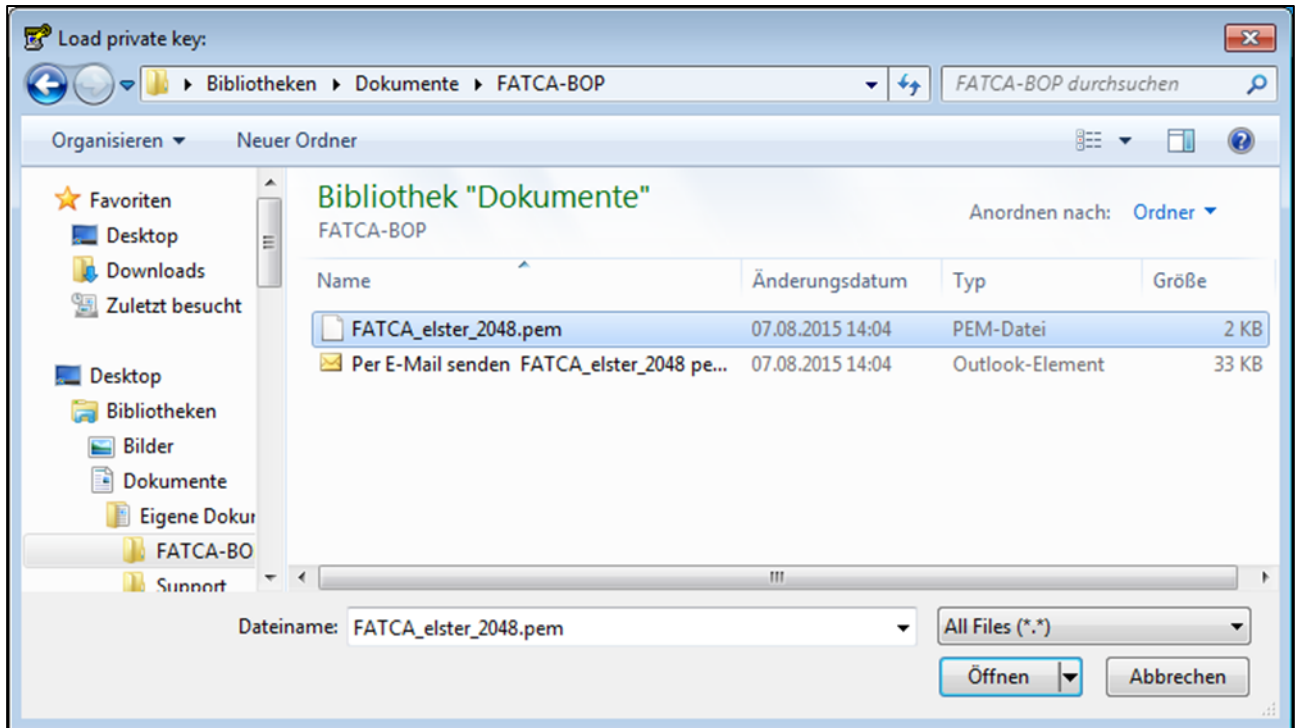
Load private key:

Bibliotheken ▸ Dokumente ▸ FATCA-BOP

FATCA-BOP durchsuchen

Organisieren ▾ Neuer Ordner

Favoriten
Desktop
Downloads
Zuletzt besucht

Desktop
Bibliotheken
Bilder
Dokumente
Eigene Dokur
FATCA-BO
Support

Bibliothek "Dokumente"
FATCA-BOP

Anordnen nach: Ordner ▾

| Name | Änderungsdatum | Typ | Größe |
|---|---|---|---|
| FATCA_elster_2048.pem | 07.08.2015 14:04 | PEM-Datei | 2 KB |
| Per E-Mail senden FATCA_elster_2048 pe... | 07.08.2015 14:04 | Outlook-Element | 33 KB |

Dateiname: FATCA_elster_2048.pem

All Files (*.*)

Öffnen

Abbrechen